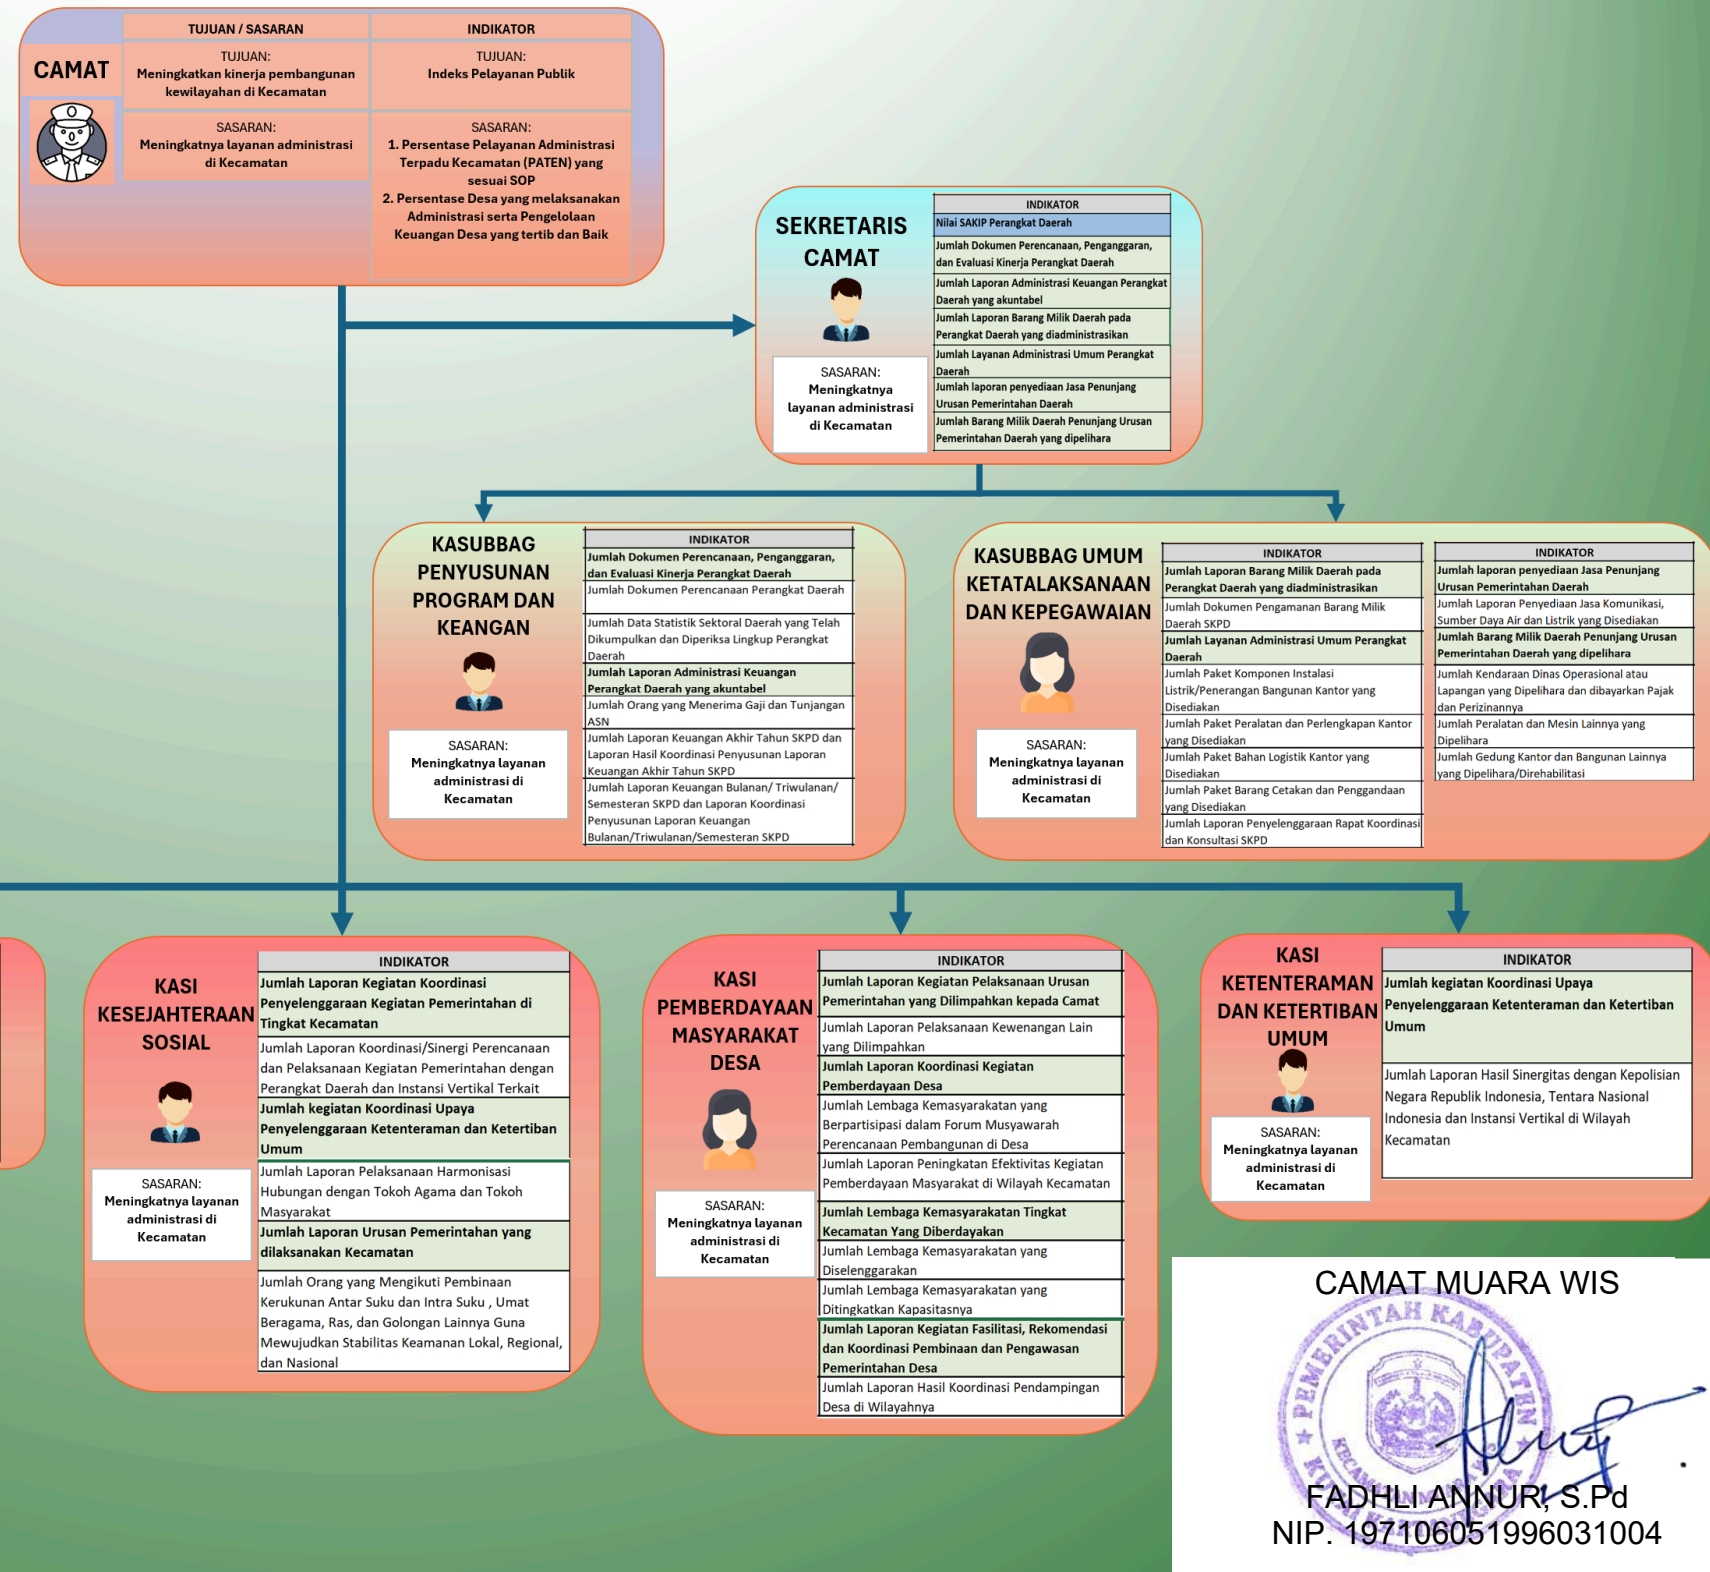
CAMAT

| TUJUAN / SASARAN | INDIKATOR |
|---|---|
| TUJUAN: Meningkatkan kinerja pembangunan kewilayahan di Kecamatan | TUJUAN: Indeks Pelayanan Publik |
| SASARAN: Meningkatnya layanan administrasi di Kecamatan | SASARAN: 1. Persentase Pelayanan Administrasi Terpadu Kecamatan (PATEN) yang sesuai SOP 2. Persentase Desa yang melaksanakan Administrasi serta Pengelolaan Keuangan Desa yang tertib dan Baik |

SEKRETARIS CAMAT

SASARAN: Meningkatnya layanan administrasi di Kecamatan

| INDIKATOR |
|---|
| Nilai SAKIP Perangkat Daerah |
| Jumlah Dokumen Perencanaan, Penganggaran, dan Evaluasi Kinerja Perangkat Daerah |
| Jumlah Laporan Administrasi Keuangan Perangkat Daerah yang akuntabel |
| Jumlah Laporan Barang Milik Daerah pada Perangkat Daerah yang diadministrasikan |
| Jumlah Layanan Administrasi Umum Perangkat Daerah |
| Jumlah laporan penyediaan Jasa Penunjang Urusan Pemerintahan Daerah |
| Jumlah Barang Milik Daerah Penunjang Urusan Pemerintahan Daerah yang dipelihara |

KASUBBAG PENYUSUNAN PROGRAM DAN KEANGAN

SASARAN: Meningkatnya layanan administrasi di Kecamatan

| INDIKATOR |
|---|
| Jumlah Dokumen Perencanaan, Penganggaran, dan Evaluasi Kinerja Perangkat Daerah |
| Jumlah Dokumen Perencanaan Perangkat Daerah |
| Jumlah Data Statistik Sektoral Daerah yang Telah Dikumpulkan dan Diperiksa Lingkup Perangkat Daerah |
| Jumlah Laporan Administrasi Keuangan Perangkat Daerah yang akuntabel |
| Jumlah Orang yang Menerima Gaji dan Tunjangan ASN |
| Jumlah Laporan Keuangan Akhir Tahun SKPD dan Laporan Hasil Koordinasi Penyusunan Laporan Keuangan Akhir Tahun SKPD |
| Jumlah Laporan Keuangan Bulanan/ Triwulanan/ Semesteran SKPD dan Laporan Koordinasi Penyusunan Laporan Keuangan Bulanan/Triwulanan/Semesteran SKPD |

KASUBBAG UMUM KETATALAKSANAAN DAN KEPEGAWAIAN

SASARAN: Meningkatnya layanan administrasi di Kecamatan

| INDIKATOR |
|---|
| Jumlah Laporan Barang Milik Daerah pada Perangkat Daerah yang diadministrasikan |
| Jumlah Dokumen Pengamanan Barang Milik Daerah SKPD |
| Jumlah Layanan Administrasi Umum Perangkat Daerah |
| Jumlah Paket Komponen Instalasi Listrik/Penerangan Bangunan Kantor yang Disediakan |
| Jumlah Paket Peralatan dan Perlengkapan Kantor yang Disediakan |
| Jumlah Paket Bahan Logistik Kantor yang Disediakan |
| Jumlah Paket Barang Cetakan dan Penggandaan yang Disediakan |
| Jumlah Laporan Penyelenggaraan Rapat Koordinasi dan Konsultasi SKPD |

| INDIKATOR |
|---|
| Jumlah laporan penyediaan Jasa Penunjang Urusan Pemerintahan Daerah |
| Jumlah Laporan Penyediaan Jasa Komunikasi, Sumber Daya Air dan Listrik yang Disediakan |
| Jumlah Barang Milik Daerah Penunjang Urusan Pemerintahan Daerah yang dipelihara |
| Jumlah Kendaraan Dinas Operasional atau Lapangan yang Dipelihara dan dibayarkan Pajak dan Perizinannya |
| Jumlah Peralatan dan Mesin Lainnya yang Dipelihara |
| Jumlah Gedung Kantor dan Bangunan Lainnya yang Dipelihara/Direhabilitasi |

KASI KESEJAHTERAAN SOSIAL

SASARAN: Meningkatnya layanan administrasi di Kecamatan

| INDIKATOR |
|---|
| Jumlah Laporan Kegiatan Koordinasi Penyelenggaraan Kegiatan Pemerintahan di Tingkat Kecamatan |
| Jumlah Laporan Koordinasi/Sinergi Perencanaan dan Pelaksanaan Kegiatan Pemerintahan dengan Perangkat Daerah dan Instansi Vertikal Terkait |
| Jumlah kegiatan Koordinasi Upaya Penyelenggaraan Ketenteraman dan Ketertiban Umum |
| Jumlah Laporan Pelaksanaan Harmonisasi Hubungan dengan Tokoh Agama dan Tokoh Masyarakat |
| Jumlah Laporan Urusan Pemerintahan yang dilaksanakan Kecamatan |
| Jumlah Orang yang Mengikuti Pembinaan Kerukunan Antar Suku dan Intra Suku , Umat Beragama, Ras, dan Golongan Lainnya Guna Mewujudkan Stabilitas Keamanan Lokal, Regional, dan Nasional |

KASI PEMBERDAYAAN MASYARAKAT DESA

SASARAN: Meningkatnya layanan administrasi di Kecamatan

| INDIKATOR |
|---|
| Jumlah Laporan Kegiatan Pelaksanaan Urusan Pemerintahan yang Dilimpahkan kepada Camat |
| Jumlah Laporan Pelaksanaan Kewenangan Lain yang Dilimpahkan |
| Jumlah Laporan Koordinasi Kegiatan Pemberdayaan Desa |
| Jumlah Lembaga Kemasyarakatan yang Berpartisipasi dalam Forum Musyawarah Perencanaan Pembangunan di Desa |
| Jumlah Laporan Peningkatan Efektivitas Kegiatan Pemberdayaan Masyarakat di Wilayah Kecamatan |
| Jumlah Lembaga Kemasyarakatan Tingkat Kecamatan Yang Diberdayakan |
| Jumlah Lembaga Kemasyarakatan yang Diselenggarakan |
| Jumlah Lembaga Kemasyarakatan yang Ditingkatkan Kapasitasnya |
| Jumlah Laporan Kegiatan Fasilitasi, Rekomendasi dan Koordinasi Pembinaan dan Pengawasan Pemerintahan Desa |
| Jumlah Laporan Hasil Koordinasi Pendampingan Desa di Wilayahnya |

KASI KETENTERAMAN DAN KETERTIBAN UMUM

SASARAN: Meningkatnya layanan administrasi di Kecamatan

| INDIKATOR |
|---|
| Jumlah kegiatan Koordinasi Upaya Penyelenggaraan Ketenteraman dan Ketertiban Umum |
| Jumlah Laporan Hasil Sinergitas dengan Kepolisian Negara Republik Indonesia, Tentara Nasional Indonesia dan Instansi Vertikal di Wilayah Kecamatan |

CAMAT MUARA WIS

PEMERINTAH KABUPATEN KECAMATAN

FADHLI ANNUR, S.Pd
NIP. 197106051996031004